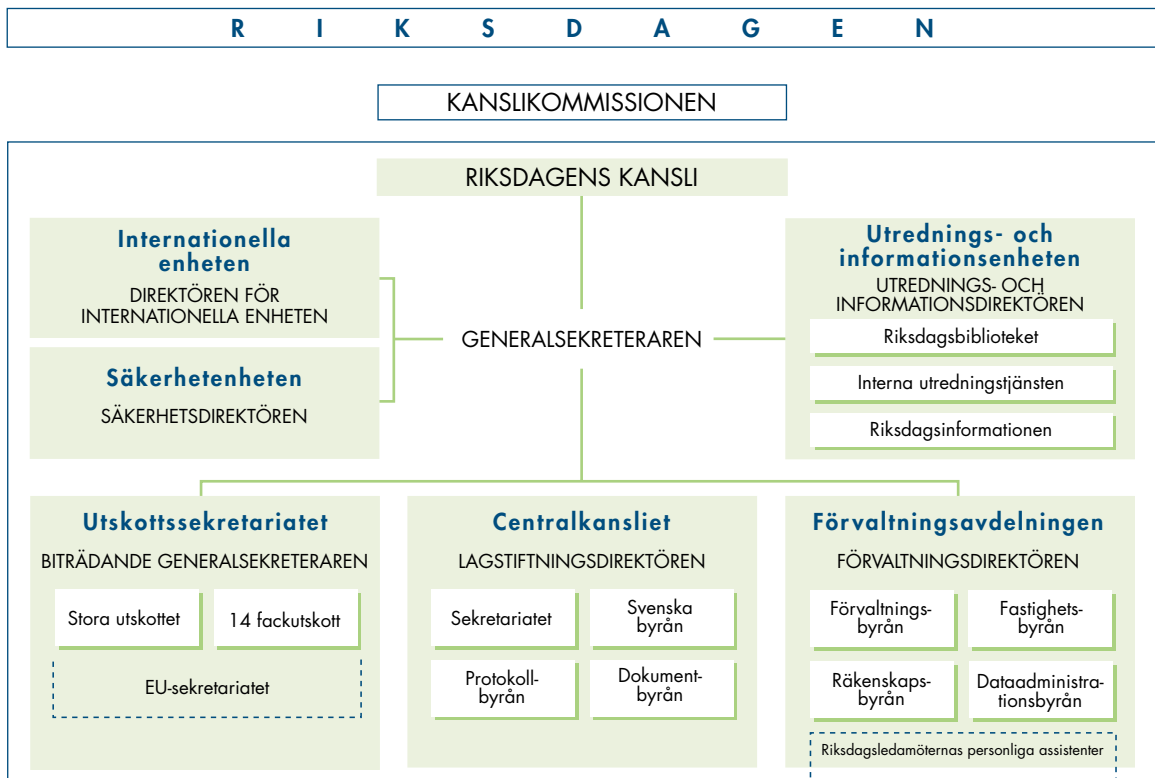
R I K S D A G E N

KANSLIKOMMISSIONEN

RIKSDAGENS KANSLI

Internationella enheten
DIREKTÖREN FÖR INTERNATIONELLA ENHETEN

Säkerhetenheten
SÄKERHETSDIREKTÖREN

GENERALSEKRETERAREN

Utrednings- och informationsenheten
UTREDNINGS- OCH INFORMATIONSDIREKTÖREN

Riksdagsbiblioteket

Interna utredningstjänsten

Riksdagsinformationen

Utskottssekretariatet
BITRÄDANDE GENERALSEKRETERAREN

Stora utskottet

14 fackutskott

EU-sekretariatet

Centralkansliet
LAGSTIFTNINGSDIREKTÖREN

Sekretariatet

Svenska byrån

Protokollbyrån

Dokumentbyrån

Förvaltningsavdelningen
FÖRVALTNINGSDIREKTÖREN

Förvaltningsbyrån

Fastighetsbyrån

Räkenskapsbyrån

Dataadministrationsbyrån

Riksdagsledamöternas personliga assistenter